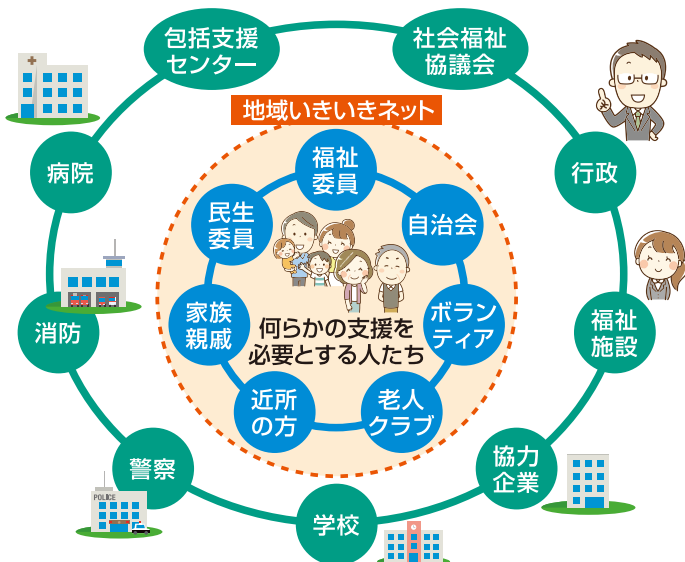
包括支援センター

社会福祉協議会

行政

福祉施設

協力企業

学校

警察

消防

病院

地域いきいきネット

福祉委員

自治会

ボランティア

老人クラブ

近所の方

家族親戚

民生委員

何らかの支援を必要とする人たち

POLICE